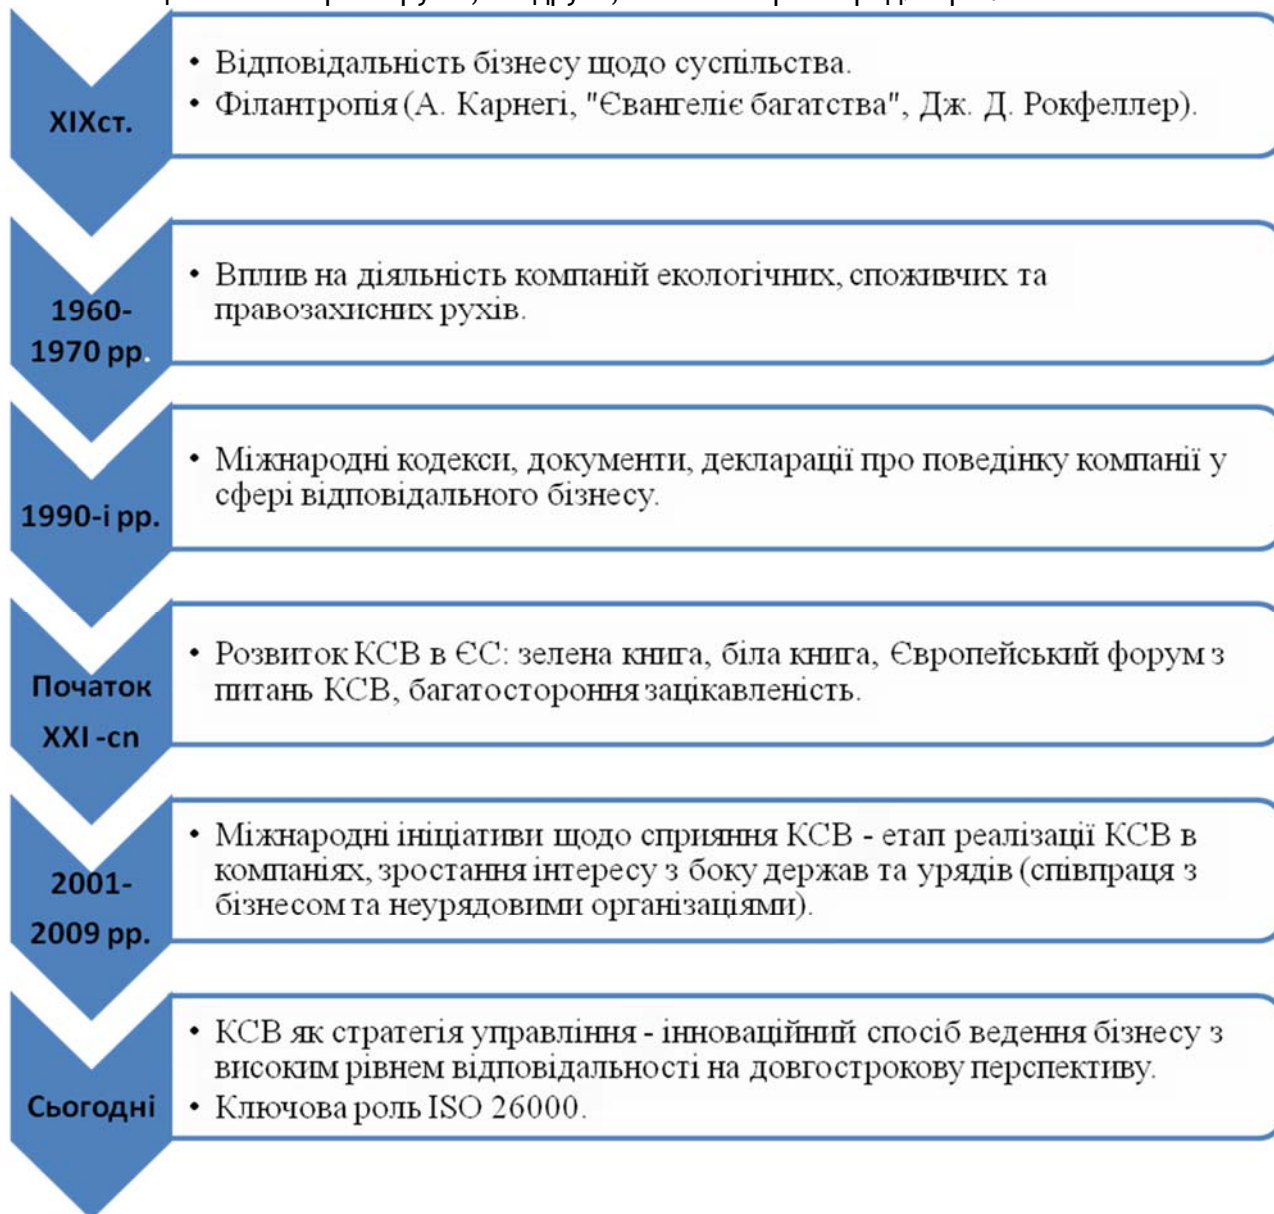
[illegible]

XIXст.

• Відповідальність бізнесу щодо суспільства.
• Філантропія (А. Карнегі, "Євангеліє багатства", Дж. Д. Рокфеллер).

1960-1970 рр.

• Вплив на діяльність компаній екологічних, споживчих та правозахисних рухів.

1990-і рр.

• Міжнародні кодекси, документи, декларації про поведінку компанії у сфері відповідального бізнесу.

Початок XXI -сп

• Розвиток КСВ в ЄС: зелена книга, біла книга, Європейський форум з питань КСВ, багатостороння зацікавленість.

2001-2009 рр.

• Міжнародні ініціативи щодо сприяння КСВ - етап реалізації КСВ в компаніях, зростання інтересу з боку держав та урядів (співпраця з бізнесом та неурядовими організаціями).

Сьогодні

• КСВ як стратегія управління - інноваційний спосіб ведення бізнесу з високим рівнем відповідальності на довгострокову перспективу.
• Ключова роль ISO 26000.